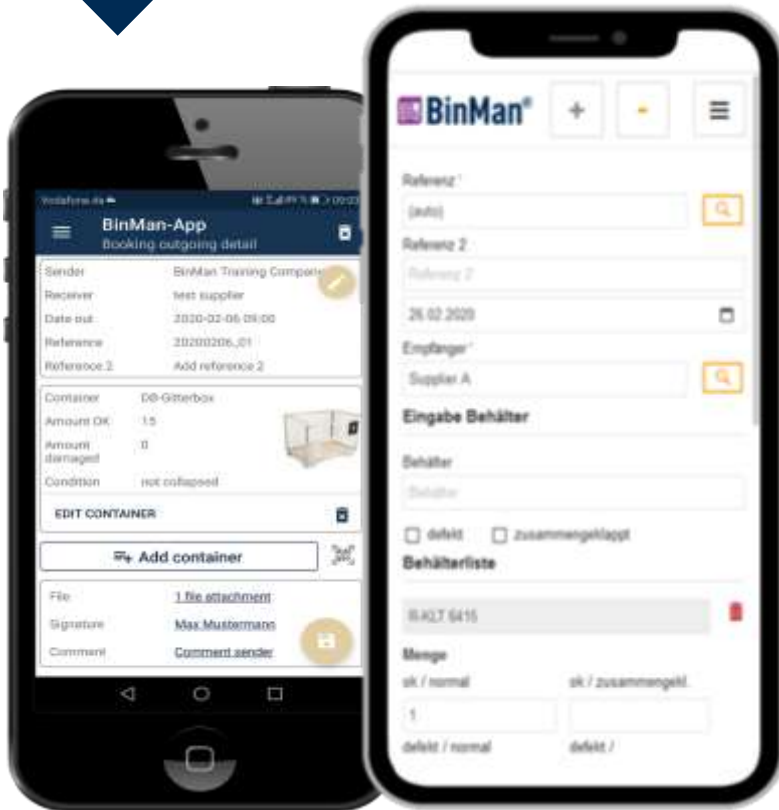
Vodafone.de
BinMan-App
Booking outgoing detail

Sender	BinMan Training Company
Receiver	test supplier
Date out	2020-02-06 09:00
Reference	20200206_01
Reference 2	Add reference 2

Container	DB-Gitterbox
Amount OK	15
Amount damaged	0
Condition	not collapsed

EDIT CONTAINER

Add container

File	1 file attachment
Signature	Max Mustermann
Comment	Comment sender

BinMan®
+
-

Referenz *
(auto)
Referenz 2
Referenz 2
26.02.2020
Empfänger *
Supplier A
Eingabe Behälter
Behälter
Behälter
defekt
zusammengeklappt
Behälterliste
R-KLT 6415
Menge
ok / normal
ok / zusammengekl.
1
defekt / normal
defekt /